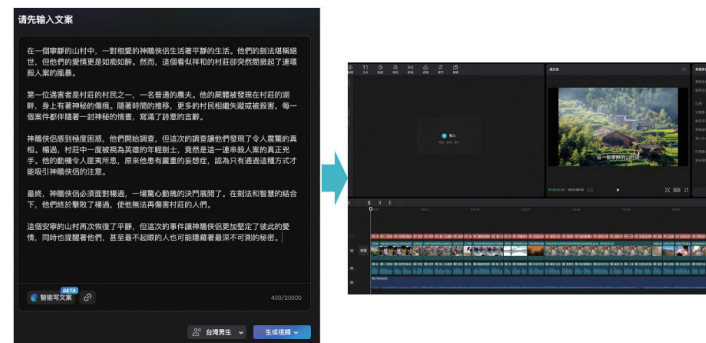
请先输入文案

在一個寧靜的山村中，一對相愛的神鵰俠侶生活著平靜的生活。他們的劍法堪稱絕世，也們的愛情更是如痴如醉。然而，這個看似祥和的村莊卻突然觀起了連環殺人案的風暴。

第一位遇害者是村莊的村民之一，一名普通的農夫。他的屍體被發現在村莊的湖畔，身上有著神秘的傷痕。隨著時間的推移，更多的村民相繼失蹤或被殺害，每一個案件都伴隨著一封神秘的信書，寫滿了詩意的言辭。

神鵰俠侶感到極度困惑，他們開始調查，但這次的調查讓他們發現了令人震驚的真相。楊過，村莊中一度被視為英雄的年輕劍士，竟然是這一連串殺人案的真正兇手。他的動機令人匪夷所思，原來他患有嚴重的妄想症，認為只有通過這種方式才能吸引神鵰俠侶的注意。

最終，神鵰俠侶必須面對楊過，一場驚心動魄的決鬥展開了。在劍法和智慧的結合下，他們終於擊敗了楊過，使他無法再傷害村莊的人們。

這個安寧的山村再次恢復了平靜，但這次的事件讓神鵰俠侶更加堅定了彼此的愛情，同時也提醒著他們，甚至最不起眼的人也可能隱藏著最深不可測的秘密。

BETA
智能写文案

430/20000

台湾男生

生成视频

一个宁静的山村中